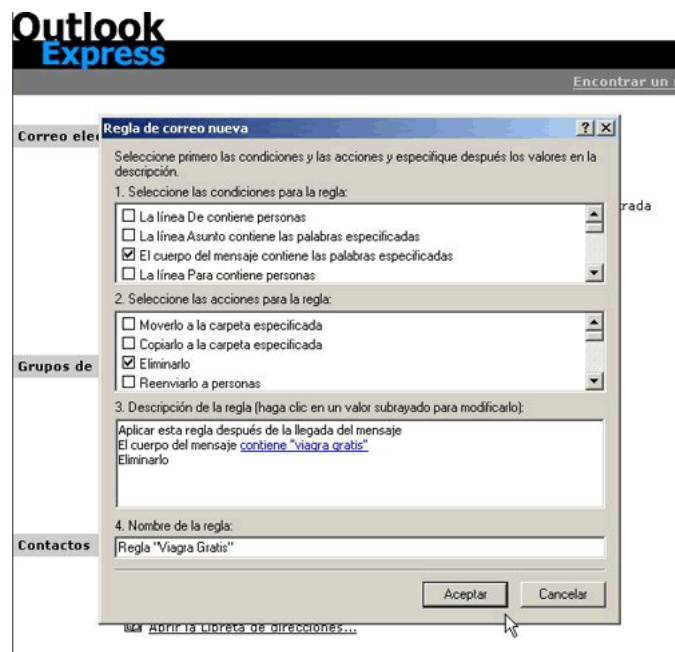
Outlook Express

Encontrar un

Correo ele

trada

Grupos de

Contactos

Abrir la Libreta de direcciones...

Regla de correo nueva

? X

Seleccione primero las condiciones y las acciones y especifique después los valores en la descripción.

1. Seleccione las condiciones para la regla:

La línea De contiene personas
La línea Asunto contiene las palabras especificadas
El cuerpo del mensaje contiene las palabras especificadas
La línea Para contiene personas

2. Seleccione las acciones para la regla:

Moverlo a la carpeta especificada
Copiarlo a la carpeta especificada
Eliminarlo
Reenviarlo a personas

3. Descripción de la regla (haga clic en un valor subrayado para modificarlo):

Aplicar esta regla después de la llegada del mensaje
El cuerpo del mensaje contiene "viagra gratis"
Eliminarlo

4. Nombre de la regla:

Regla "Viagra Gratis"

Aceptar

Cancelar